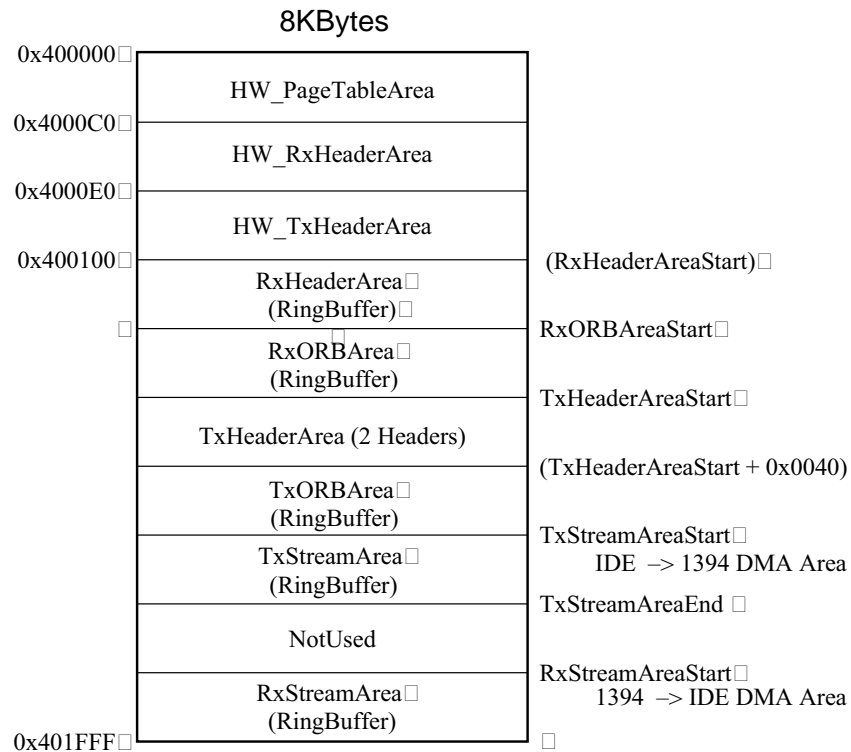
8KBytes

0x400000□

HW_PageTableArea

0x4000C0□

HW_RxHeaderArea

0x4000E0□

HW_TxHeaderArea

0x400100□

RxHeaderArea□ (RingBuffer)□

(RxHeaderAreaStart)□

□

RxORBArea□ (RingBuffer)

RxORBAreaStart□

TxHeaderAreaStart□

TxHeaderArea (2 Headers)

(TxHeaderAreaStart + 0x0040)

TxORBArea□ (RingBuffer)

TxStreamAreaStart□ IDE –> 1394 DMA Area

TxStreamArea□ (RingBuffer)

TxStreamAreaEnd □

NotUsed

RxStreamAreaStart□ 1394 –> IDE DMA Area

RxStreamArea□ (RingBuffer)

0x401FFF□

□